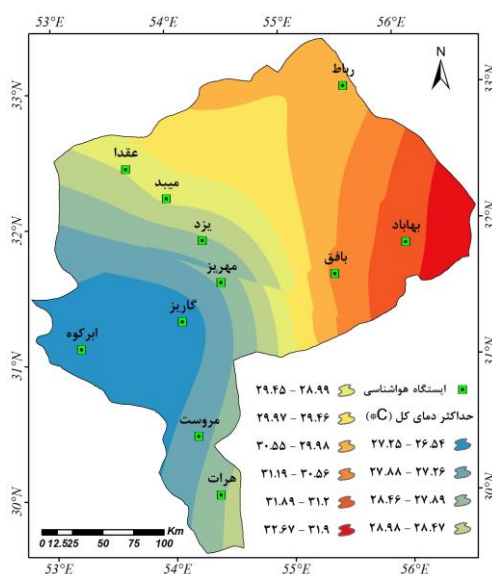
53°E 54°E 55°E 56°E

N

33°N
32°N
31°N
30°N

رباط
عقدا
میبد
یزد
بهاباد
بافق
مهریز
گاریز
ابرکوه
مروست
هرات

ایستگاه هواشناسی
حداکثر دمای کل (C°)

۲۸.۹۹ - ۲۹.۴۵
۲۹.۴۶ - ۲۹.۹۷
۲۹.۹۸ - ۳۰.۵۵
۳۰.۵۶ - ۳۱.۱۹
۳۱.۲ - ۳۱.۸۹
۳۱.۹ - ۳۲.۶۷
۲۶.۵۴ - ۲۷.۲۵
۲۷.۲۶ - ۲۷.۸۸
۲۷.۸۹ - ۲۸.۴۶
۲۸.۴۷ - ۲۸.۹۸

0 12.525 50 75 100 Km